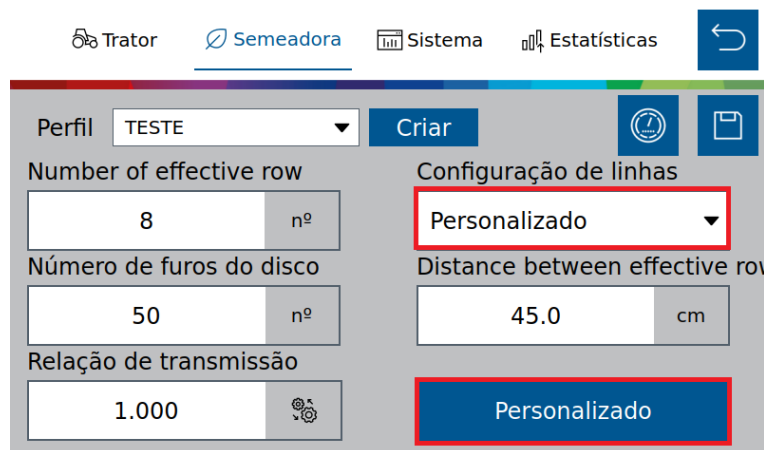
Trator
Semeadora
Sistema
Estatísticas

Perfil
TESTE
Criar

Number of effective row
8
nº

Configuração de linhas
Personalizado

Número de furos do disco
50
nº

Distance between effective row
45.0
cm

Relação de transmissão
1.000

Personalizado